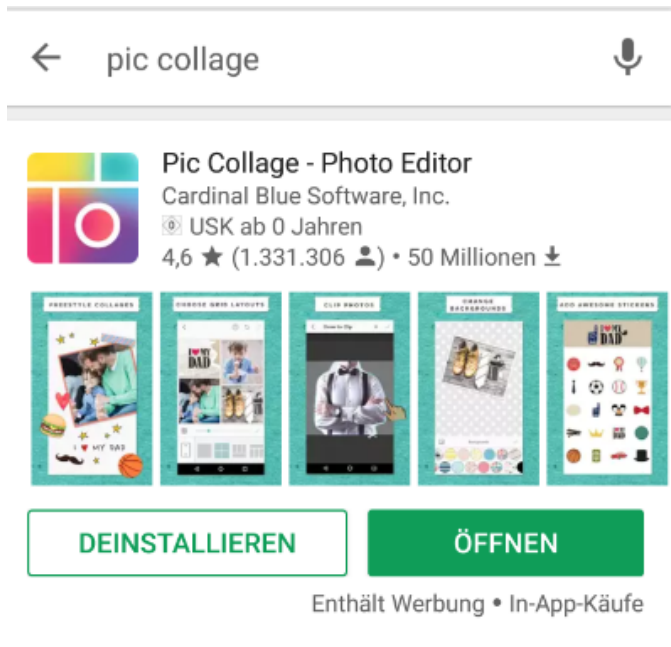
pic collage

Pic Collage - Photo Editor
Cardinal Blue Software, Inc.
USK ab 0 Jahren
4,6 ★ (1.331.306) • 50 Millionen

FREESTYLE COLLAGES
I ♥ MY DAD
CHOOSE GRID LAYOUTS
I ♥ MY DAD
CLIP PHOTOS
ORANGE BACKGROUNDS
400 AWESOME STICKERS
I ♥ MY DAD

DEINSTALLIEREN
ÖFFNEN

Enthält Werbung • In-App-Käufe